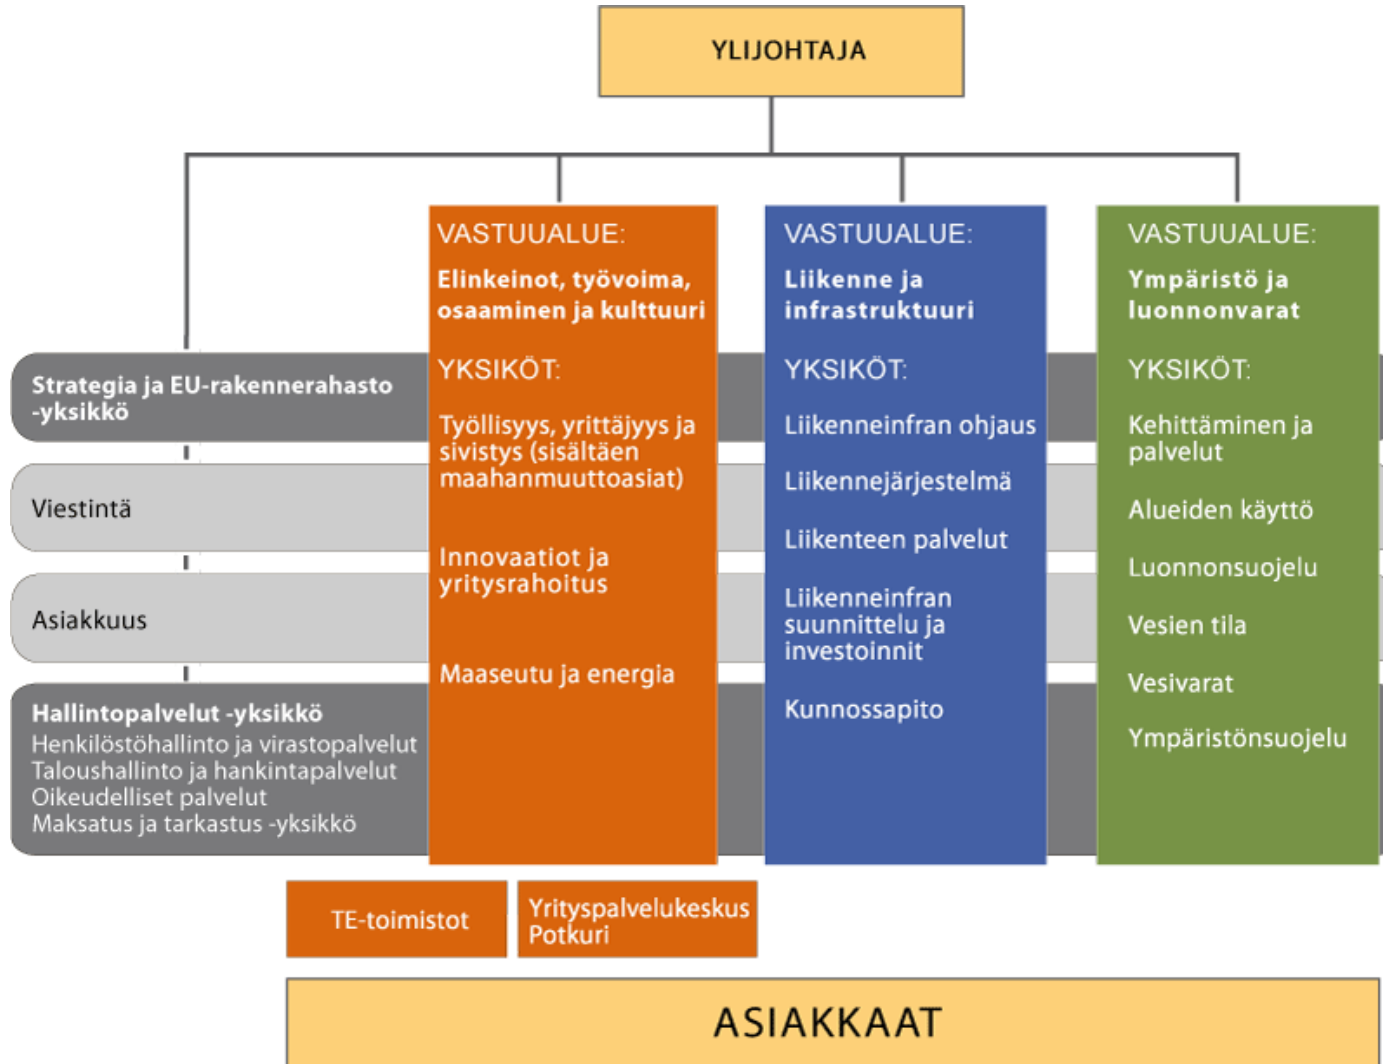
YLIJOHTAJA

Strategia ja EU-rakennerahasto -yksikkö

Viestintä

Asiakkuus

Hallintopalvelut -yksikkö
Henkilöstöhallinto ja virastopalvelut
Taloushallinto ja hankintapalvelut
Oikeudelliset palvelut
Maksatus ja tarkastus -yksikkö

VASTUUALUE:
Elinkeinot, työvoima, osaaminen ja kulttuuri

YKSIKÖT:
Työllisyys, yrittäjyys ja sivistys (sisältäen maahanmuuttoasiat)

Innovaatiot ja yritysrahoitus

Maaseutu ja energia

VASTUUALUE:
Liikenne ja infrastruktuuri

YKSIKÖT:
Liikenneinfran ohjaus

Liikennejärjestelmä

Liikenteen palvelut

Liikenneinfran suunnittelu ja investoinnit

Kunnossapito

VASTUUALUE:
Ympäristö ja luonnonvarat

YKSIKÖT:
Kehittäminen ja palvelut

Alueiden käyttö

Luonnonsuojelu

Vesien tila

Vesivarat

Ympäristönsuojelu

TE-toimistot

Yrityspalvelukeskus Potkuri

ASIAKKAAT